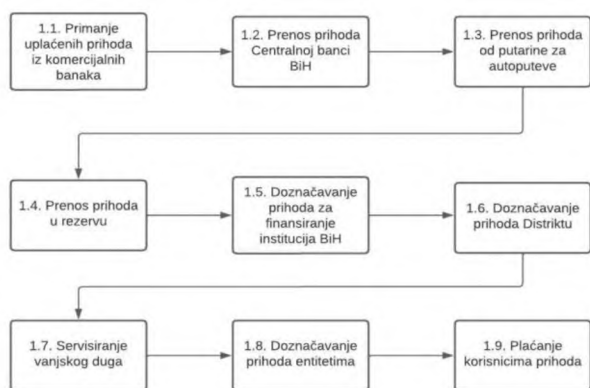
1.1. Primanje uplaćenih prihoda iz komercijalnih banaka

1.2. Prenos prihoda Centralnoj banci BiH

1.3. Prenos prihoda od putarine za autoputeve

1.4. Prenos prihoda u rezervu

1.5. Doznačavanje prihoda za finansiranje institucija BiH

1.6. Doznačavanje prihoda Distriktu

1.7. Servisiranje vanjskog duga

1.8. Doznačavanje prihoda entitetima

1.9. Plaćanje korisnicima prihoda